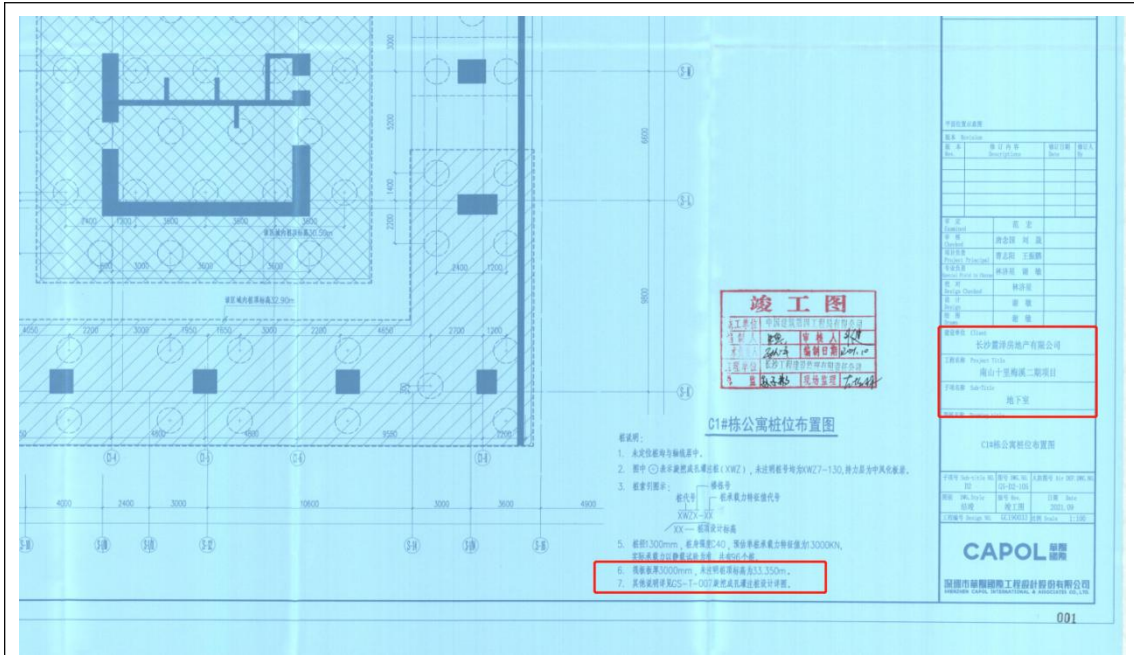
6600

5800

1400

3000

2400 | 2300 | 3600 | 3600 | 3600

2400 | 1200

4650 | 2200 | 3000 | 1650 | 1650 | 3000 | 2200 | 4650 | 2700 | 1200

4000 | 2400 | 3000 | 10600 | 3000 | 3600

竣工图

C1#栋公寓桩位布置图

桩说明:
1. 未定位桩均与轴线居中。
2. 图中 ⊙ 表示旋挖成孔灌注桩(XWZ),未注明桩号均为XWZ7-130,持力层为中风化板岩。
3. 桩索引图示:
XWZX—XX
5. 桩径1300mm,桩身混凝土C40,
6. 筏板板厚3000mm,未注明桩顶标高为33.350m。
7. 其他说明详见GS-T-007旋挖成孔灌注桩设计说明。

建设单位 Client
长沙碧桂园房地产有限公司
工程名称 Project Title
南山十里梅溪二期项目
子项名称 Sub-Title
地下室

C1#栋公寓桩位布置图

2021.09
1:100

CAPOL 华阳国际

深圳市华阳国际工程设计股份有限公司
SHENZHEN CAPOL INTERNATIONAL & ASSOCIATES CO.,LTD.

001